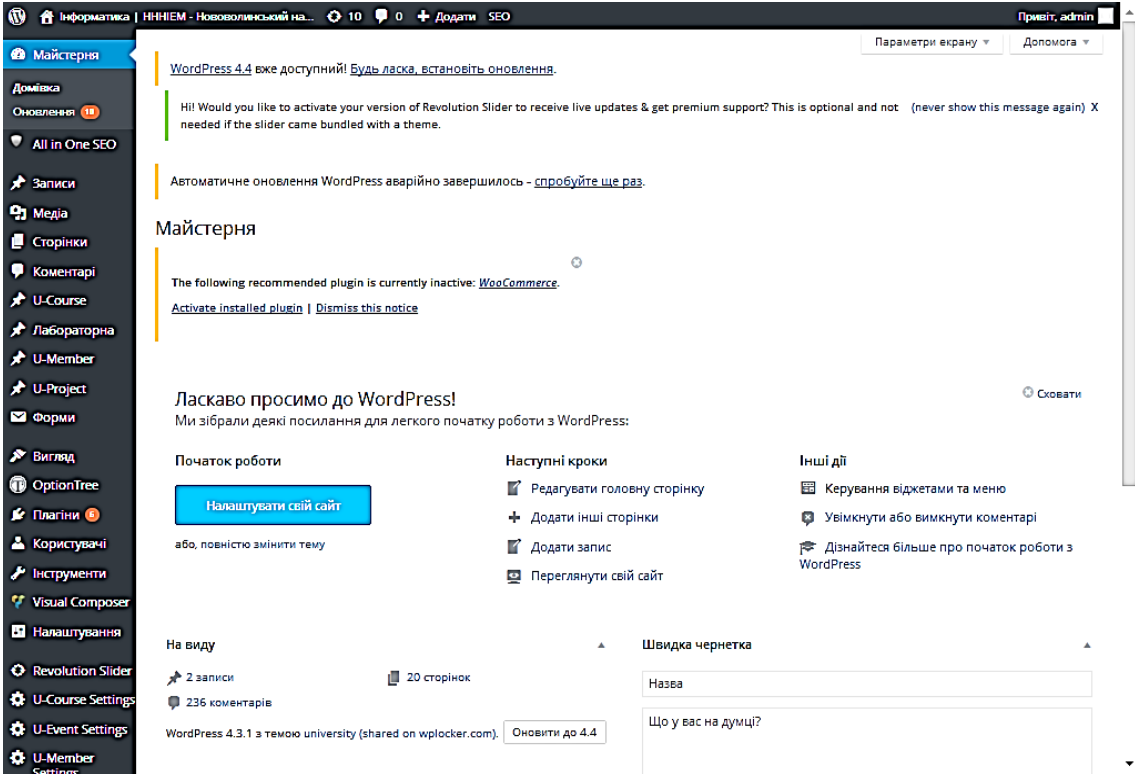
Інформатика | ННІЕМ - Нововолинський на... 10 0 + Додати SEO
Привіт, admin

Майстерня
Домівка
Оновлення 11
All in One SEO
Записи
Медіа
Сторінки
Коментарі
U-Course
Лабораторна
U-Member
U-Project
Форми
Вигляд
OptionTree
Плагіни 6
Користувачі
Інструменти
Visual Composer
Налаштування
Revolution Slider
U-Course Settings
U-Event Settings
U-Member Settings

Параметри екрану ▾
Допомога ▾

WordPress 4.4 вже доступний! Будь ласка, встановіть оновлення.

Hi! Would you like to activate your version of Revolution Slider to receive live updates & get premium support? This is optional and not needed if the slider came bundled with a theme. (never show this message again) X

Автоматичне оновлення WordPress аварійно завершилось - спробуйте ще раз.

Майстерня

The following recommended plugin is currently inactive: WooCommerce.

Activate installed plugin | Dismiss this notice

Ласкаво просимо до WordPress!
Ми зібрали деякі посилання для легкого початку роботи з WordPress:

Сховати

Початок роботи
Налаштувати свій сайт
або, повністю змінити тему

Наступні кроки
Редагувати головну сторінку
Додати інші сторінки
Додати запис
Переглянути свій сайт

Інші дії
Керування віджетами та меню
Увімкнути або вимкнути коментарі
Дізнайтеся більше про початок роботи з WordPress

На виду
2 записи
20 сторінок
236 коментарів
WordPress 4.3.1 з темою university (shared on wplocker.com).
Оновити до 4.4

Швидка чернетка
Назва
Що у вас на думці?